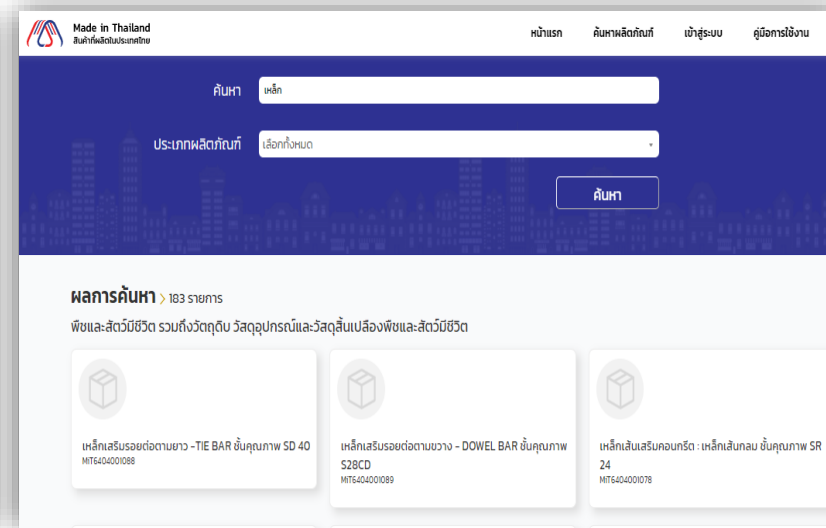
Made in Thailand
สินค้าที่ผลิตในประเทศไทย

หน้าแรก ค้นหาผลิตภัณฑ์ เข้าสู่ระบบ คู่มือการใช้งาน

ค้นหา เหล็ก

ประเภทผลิตภัณฑ์ เลือกทั้งหมด

ค้นหา

ผลการค้นหา > 183 รายการ

พืชและสัตว์มีชีวิต รวมถึงวัตถุดิบ วัสดุอุปกรณ์และวัสดุสิ้นเปลืองพืชและสัตว์มีชีวิต

เหล็กเสริมรอยต่อตามยาว -TIE BAR ชั้นคุณภาพ SD 40
MIT6404001088

เหล็กเสริมรอยต่อตามขวาง - DOWEL BAR ชั้นคุณภาพ S28CD
MIT6404001089

เหล็กเส้นเสริมคอนกรีต : เหล็กเส้นกลม ชั้นคุณภาพ SR 24
MIT6404001078